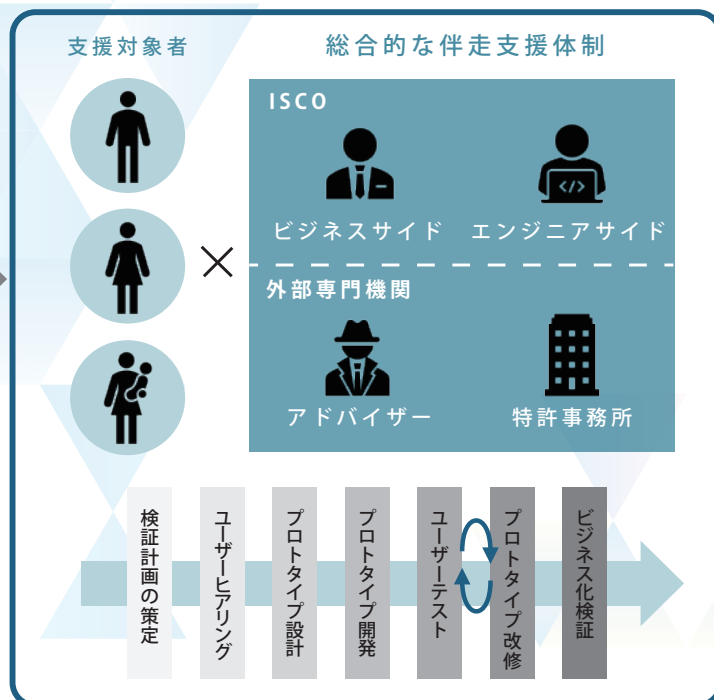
支援対象者

総合的な伴走支援体制

ISCO

ビジネスサイド

エンジニアサイド

外部専門機関

アドバイザー

特許事務所

×

検証計画の策定

ユーザーヒアリング

プロトタイプ設計

プロトタイプ開発

ユーザーテスト

プロトタイプ改修

ビジネス化検証